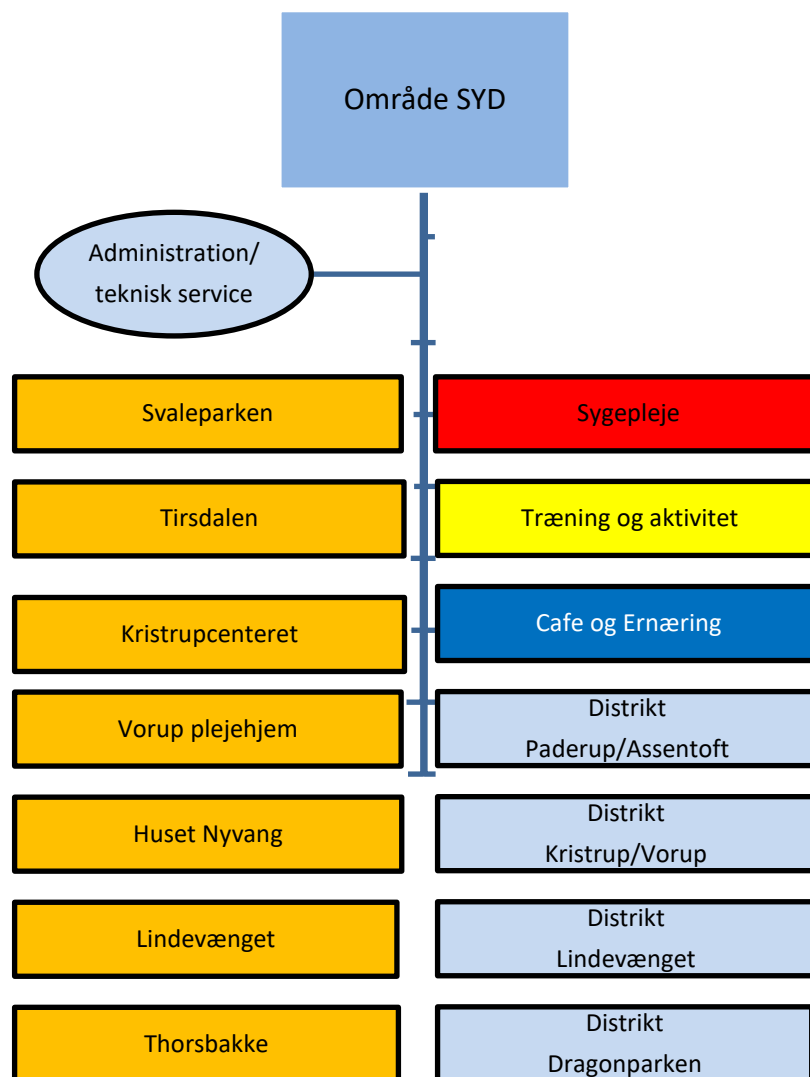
Område SYD

Administration/ teknisk service

Svaleparken

Sygepleje

Tirsdalen

Træning og aktivitet

Kristrupcenteret

Cafe og Ernæring

Vorup plejehjem

Distrikt Paderup/Assentoft

Huset Nyvang

Distrikt Kristrup/Vorup

Lindevænget

Distrikt Lindevænget

Thorsbakke

Distrikt Dragonparken